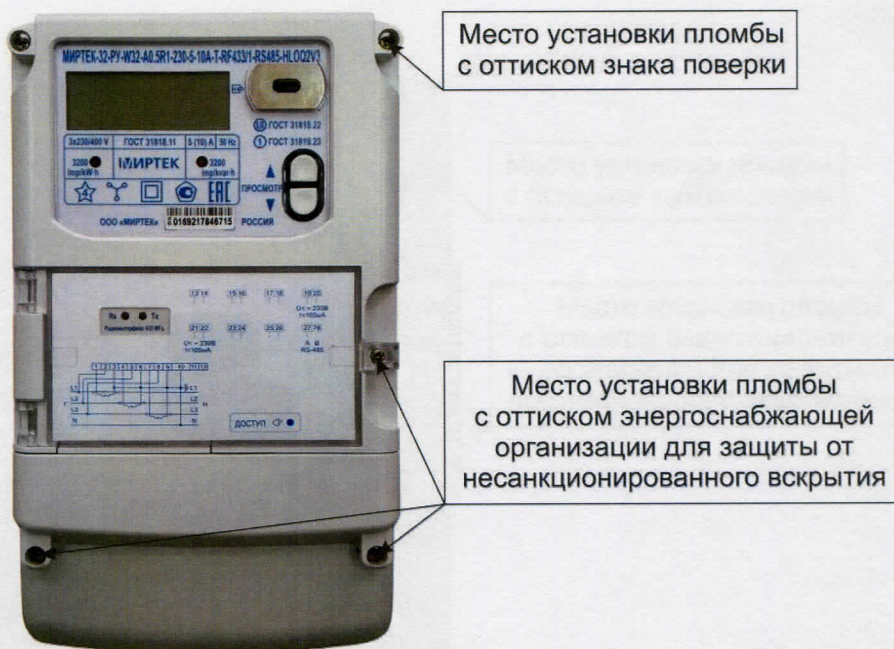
Место установки пломбы с оттиском знака поверки

МИРТЕК-32-РУ-W32-A0.5R1-230-5-10A-T-RF433/1-RS485-HLOQ2V3

3x230/400 V | ГОСТ 31818.11 | 5 (10) A | 50 Hz

ГОСТ 31819.22
ГОСТ 31819.23

3200 imp/kW·h
МИРТЕК
3200 imp/kvar·h

ПРОСМОТР

ООО «МИРТЕК»
0169217846715
РОССИЯ

Rx Tx

13 14 | 15 16 | 17 18 | 19 20
21 22 | 23 24 | 25 26 | 27 28

A B
RS-485

ДОСТУП

Место установки пломбы с оттиском энергоснабжающей организации для защиты от несанкционированного вскрытия